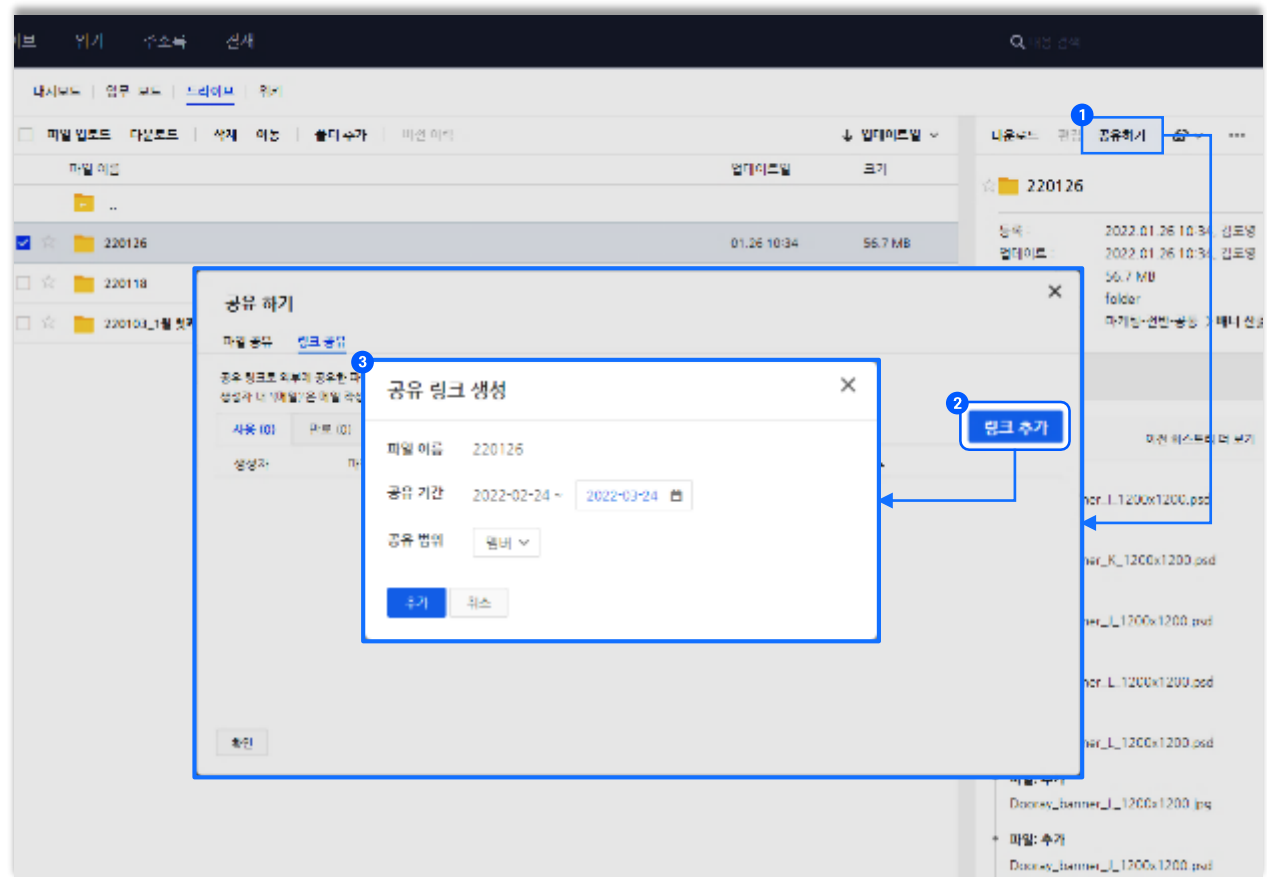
이브 위키 주소록 설새

대시보드 | 업무 보드 | 드라이브 | 위키

파일 업로드 다운로드 | 삭제 이동 | 폴더 추가 | 버전 이력

업데이트일

파일 이름 업데이트일 크기

..

220126 01.26 10:34 56.7 MB

220118

220103_1월 첫째

내용보기 권한 공유하기

1

220126

등록 : 2022.01.26 10:34 김도영
업데이트 : 2022.01.26 10:34 김도영
56.7 MB
folder
마케팅-엔반-공용 > 배너 신규

공유 하기

파일 공유 링크 공유

공유 링크로 외부에 공유한 파
생성자 나 '대표'은 파일 삭

사용 (0) 만료 (0)

생성자

2

링크 추가

버전 히스토리 더 보기

3

공유 링크 생성

파일 이름 220126

공유 기간 2022-02-24 ~ 2022-03-24

공유 범위 멤버

추가 취소

확인

ner_L_1200x1200.psd

ner_K_1200x1200.psd

ner_J_1200x1200.psd

ner_L_1200x1200.psd

ner_L_1200x1200.psd

파일: 추가

Doosey_banner_J_1200x1200.jpg

파일: 추가

Doosey_banner_J_1200x1200.psd